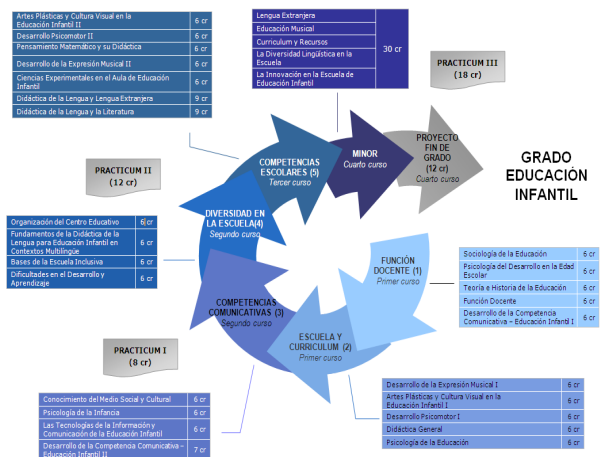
| | |
|---|---|
| Artes Plásticas y Cultura Visual en la Educación Infantil II | 6 cr |
| Desarrollo Psicomotor II | 6 cr |
| Pensamiento Matemático y su Didáctica | 6 cr |
| Desarrollo de la Expresión Musical II | 6 cr |
| Ciencias Experimentales en el Aula de Educación Infantil | 6 cr |
| Didáctica de la Lengua y Lengua Extranjera | 9 cr |
| Didáctica de la Lengua y la Literatura | 9 cr |

| | |
|---|---|
| Lengua Extranjera | 30 cr |
| Educación Musical | |
| Currículum y Recursos | |
| La Diversidad Lingüística en la Escuela | |
| La Innovación en la Escuela de Educación Infantil | |

PRACTICUM III (18 cr)

COMPETENCIAS ESCOLARES (5) Tercer curso

MINOR Cuarto curso

PROYECTO FIN DE GRADO (12 cr) Cuarto curso

GRADO EDUCACIÓN INFANTIL

PRACTICUM II (12 cr)

DIVERSIDAD EN LA ESCUELA(4) Segundo curso

| | |
|---|---|
| Organización del Centro Educativo | 6 cr |
| Fundamentos de la Didáctica de la Lengua para Educación Infantil en Contextos Multilingüe | 6 cr |
| Bases de la Escuela Inclusiva | 6 cr |
| Dificultades en el Desarrollo y Aprendizaje | 6 cr |

FUNCIÓN DOCENTE (1) Primer curso

| | |
|---|---|
| Sociología de la Educación | 6 cr |
| Psicología del Desarrollo en la Edad Escolar | 6 cr |
| Teoría e Historia de la Educación | 6 cr |
| Función Docente | 6 cr |
| Desarrollo de la Competencia Comunicativa – Educación Infantil I | 6 cr |

COMPETENCIAS COMUNICATIVAS (3) Segundo curso

ESCUELA Y CURRÍCULUM (2) Primer curso

PRACTICUM I (8 cr)

| | |
|---|---|
| Conocimiento del Medio Social y Cultural | 6 cr |
| Psicología de la Infancia | 6 cr |
| Las Tecnologías de la Información y Comunicación de la Educación Infantil | 6 cr |
| Desarrollo de la Competencia Comunicativa – Educación Infantil II | 7 cr |

| | |
|---|---|
| Desarrollo de la Expresión Musical I | 6 cr |
| Artes Plásticas y Cultura Visual en la Educación Infantil I | 6 cr |
| Desarrollo Psicomotor I | 6 cr |
| Didáctica General | 6 cr |
| Psicología de la Educación | 6 cr |